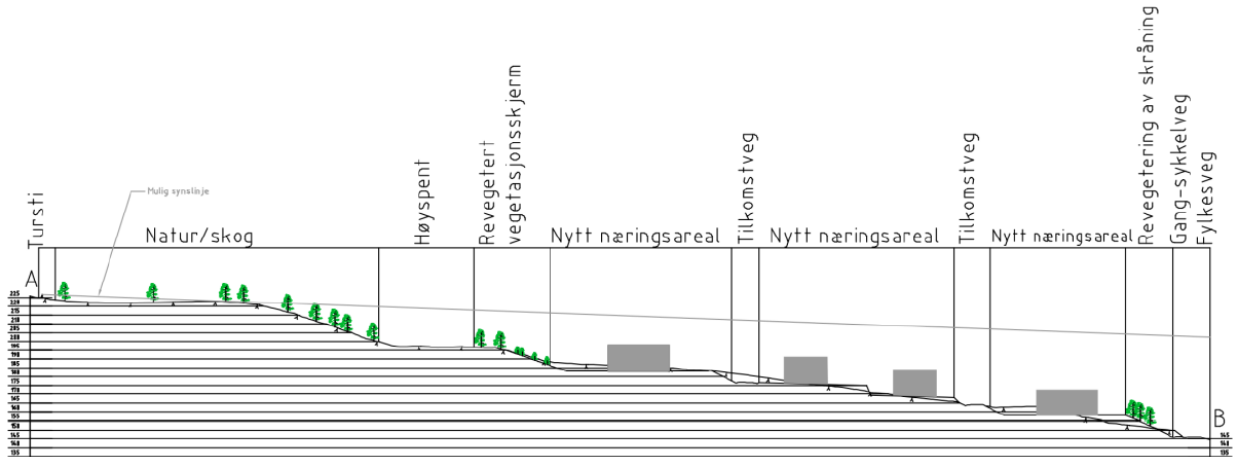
Tursti

Mulig synslinje

Natur/skog

Høyspent

Revegetert vegetasjonsskjerm

Nytt næringsareal

Tilkomstveg

Nytt næringsareal

Tilkomstveg

Nytt næringsareal

Revegetering av skråning

Gang-sykkelveg

Fylkesveg

A

B

225
220
215
210
205
200
195
190
185
180
175
170
165
160
155
150
145
140
135

145
140
135